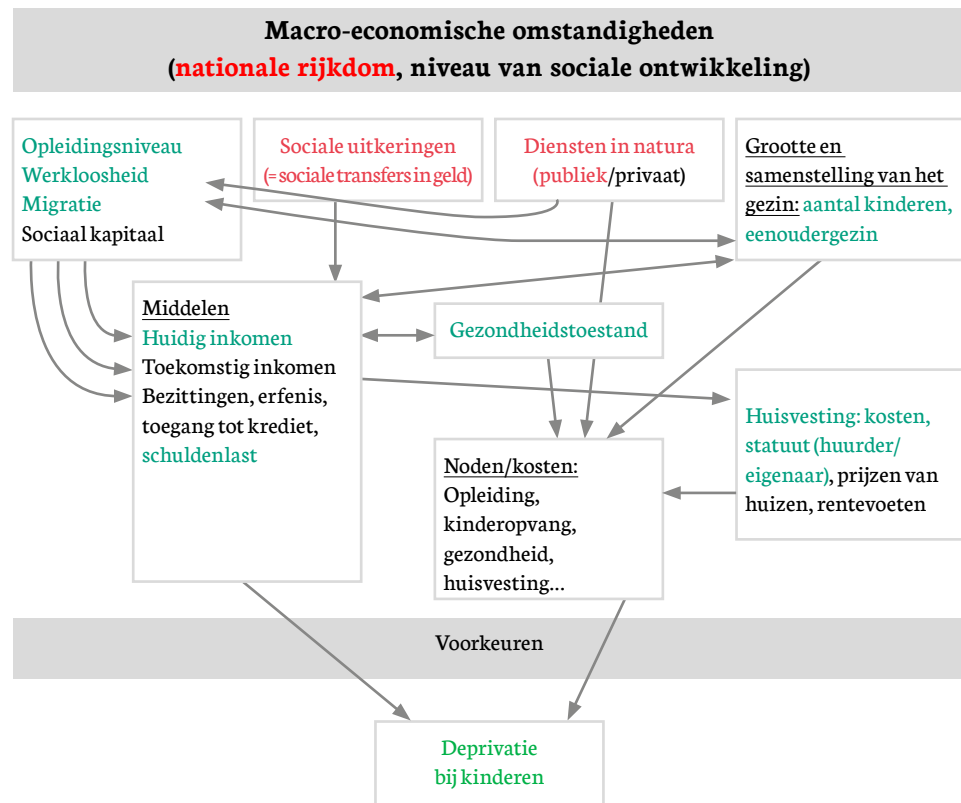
Macro-economische omstandigheden
(nationale rijkdom, niveau van sociale ontwikkeling)

Opleidingsniveau
Werkloosheid
Migratie
Sociaal kapitaal

Sociale uitkeringen
(= sociale transfers in geld)

Diensten in natura
(publiek/privaat)

Grootte en samenstelling van het gezin: aantal kinderen, eenoudergezin

Middelen
Huidig inkomen
Toekomstig inkomen
Bezittingen, erfenis, toegang tot krediet, schuldenlast

Gezondheidstoestand

Huisvesting: kosten, statuut (huurder/ eigenaar), prijzen van huizen, rentevoeten

Noden/kosten:
Opleiding, kinderopvang, gezondheid, huisvesting...

Voorkeuren

Deprivatie
bij kinderen